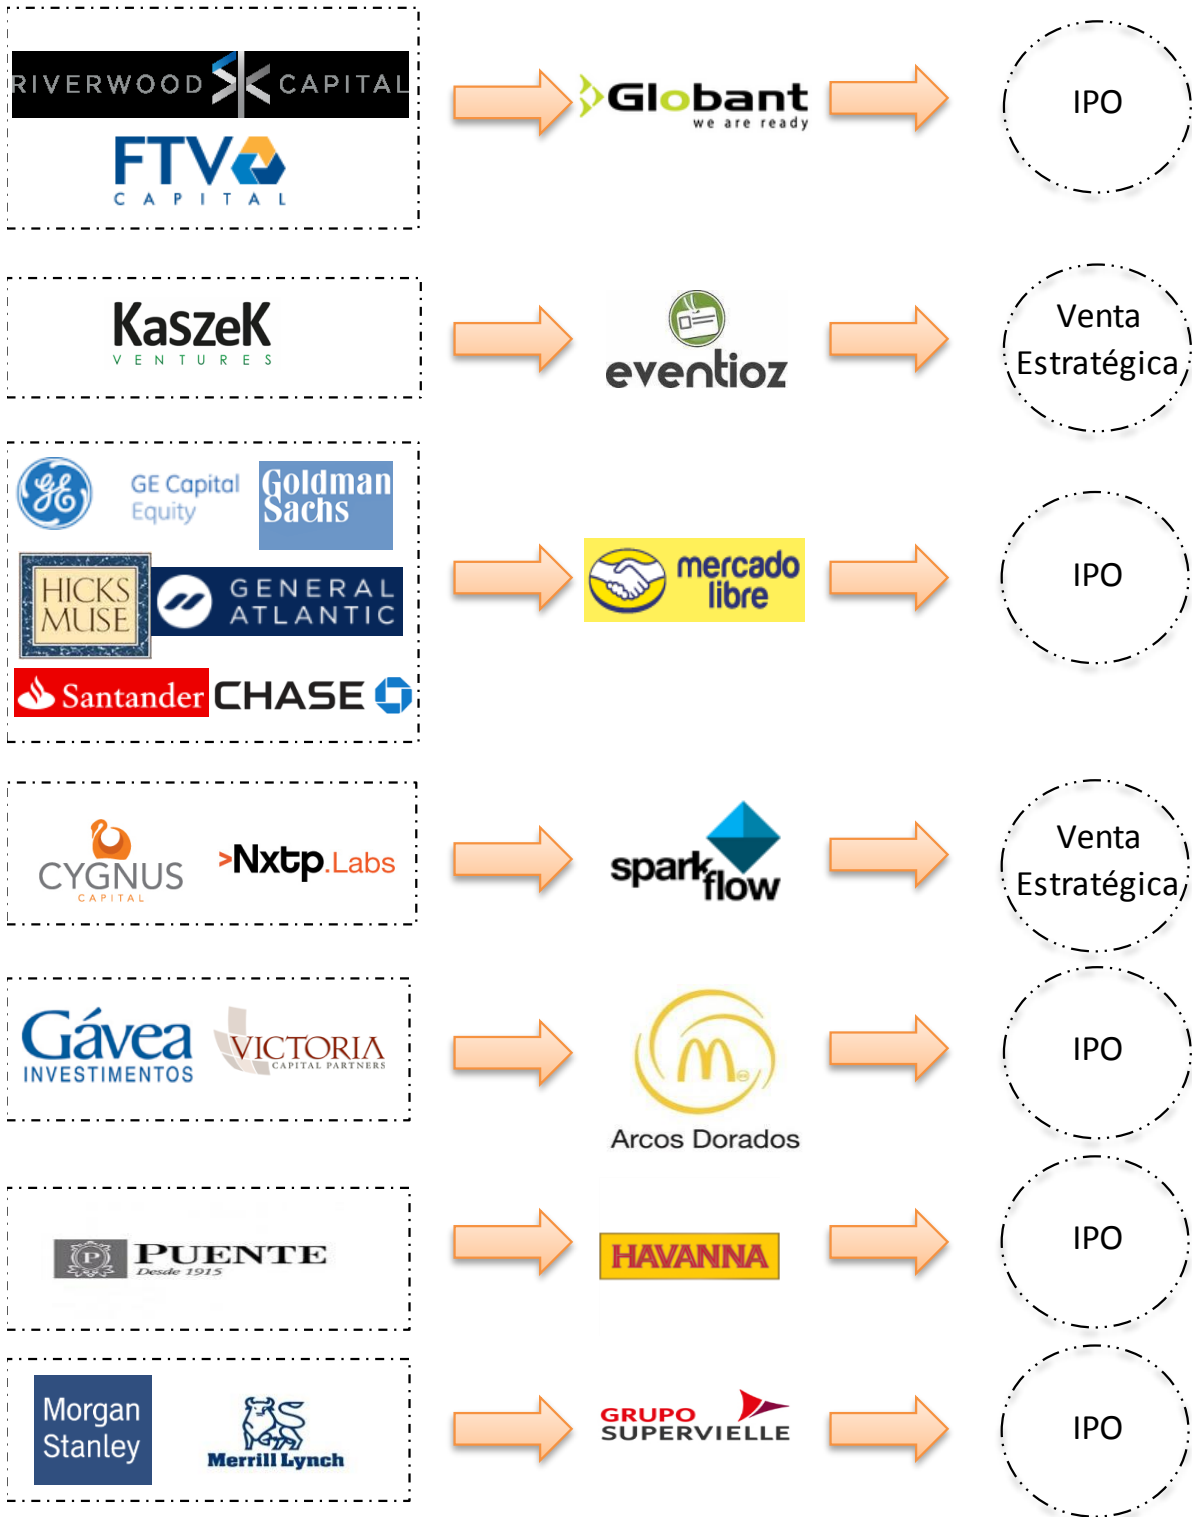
RIVERWOOD CAPITAL
FTV CAPITAL

Globant we are ready

IPO

KaszeK VENTURES

eventioz

Venta Estratégica

GE Capital Equity
Goldman Sachs
HICKS MUSE
GENERAL ATLANTIC
Santander
CHASE

mercado libre

IPO

CYGNUS CAPITAL
>Nxtp.Labs

spark flow

Venta Estratégica

Gávea INVESTIMENTOS
VICTORIA CAPITAL PARTNERS

Arcos Dorados

IPO

PUENTE Desde 1915

HAVANNA

IPO

Morgan Stanley
Merrill Lynch

GRUPO SUPERVIELLE

IPO